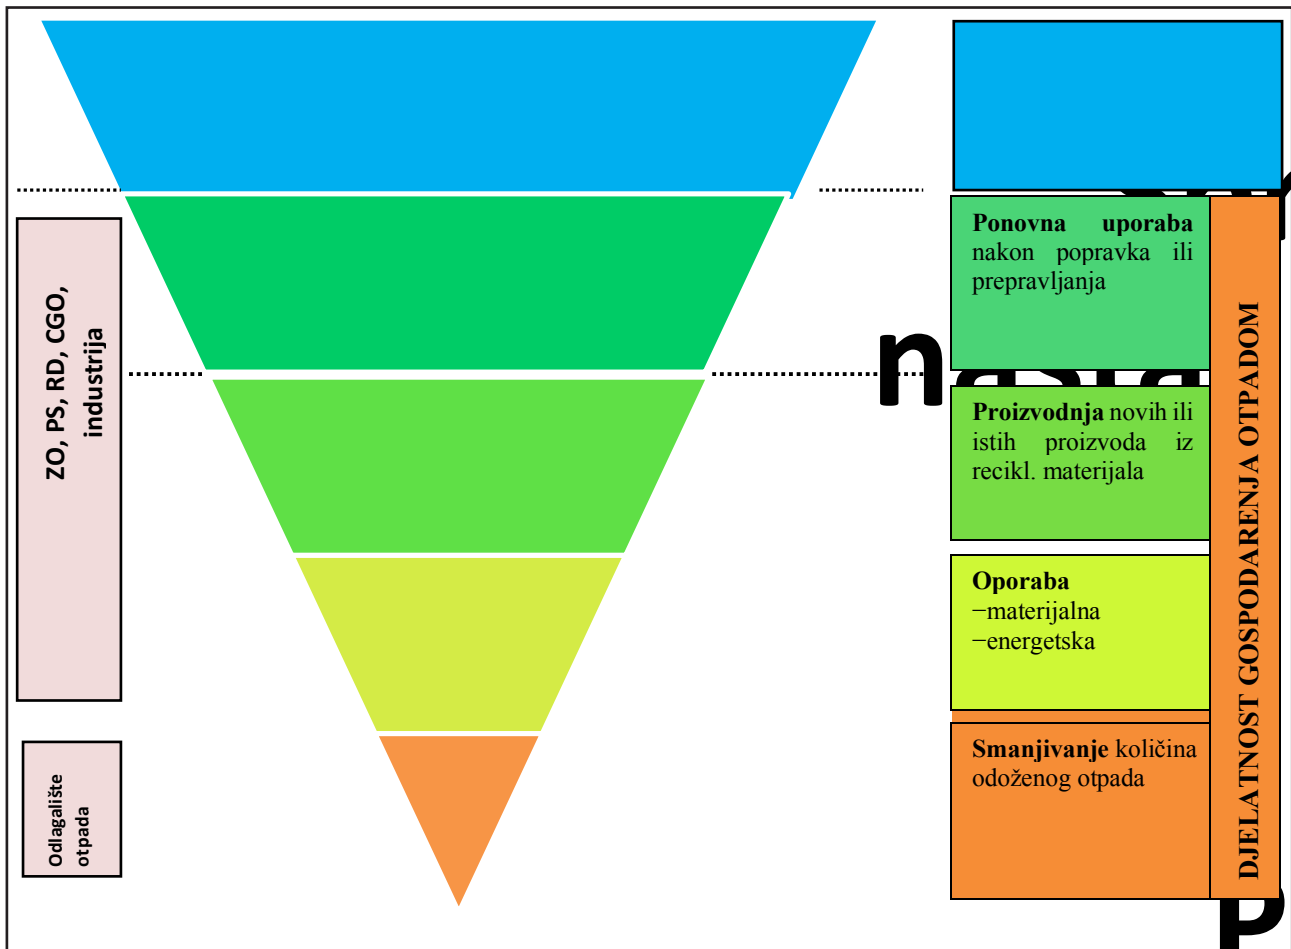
ZO, PS, RD, CGO, industrija

Odlagalište otpada

**Ponovna uporaba** nakon popravka ili prepravljanja

**Proizvodnja** novih ili istih proizvoda iz recikl. materijala

**Oporaba**
−materijalna
−energetska

**Smanjivanje** količina odoženog otpada

DJELATNOST GOSPODARENJA OTPADOM

n